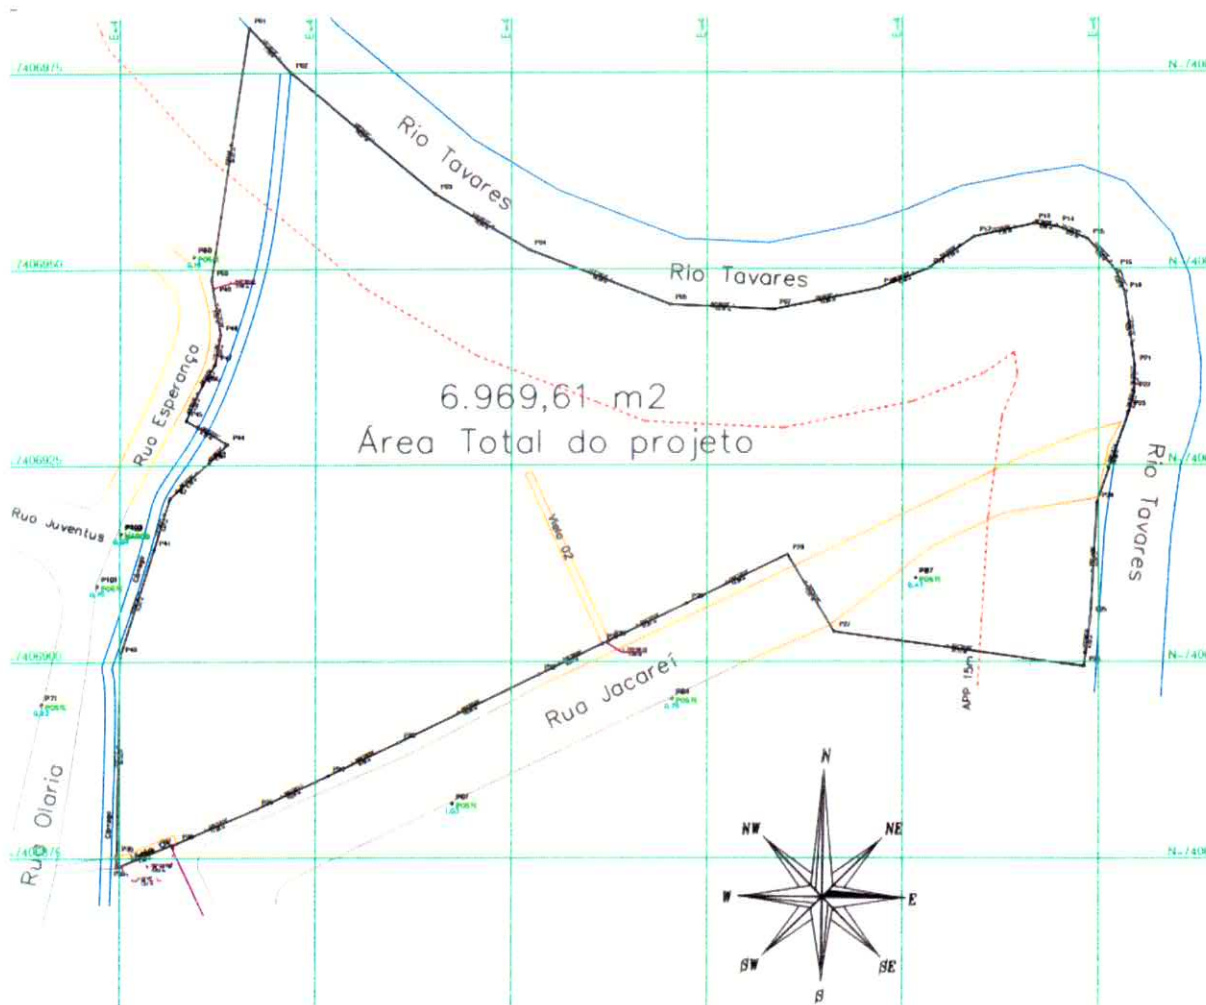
7406875

N=740

Rio Tavares

Rio Tavares

7406850

N=740

Rua Esperança

6.969,61 m2

Área Total do projeto

7406825

N=740

Rio Tavares

Rua Juventus

Viela 02

7406800

N=740

Rua Jacareí

APP 15m

Rua Olaria

7406775

N=740

N

NE

NW

W

E

SW

SE

S